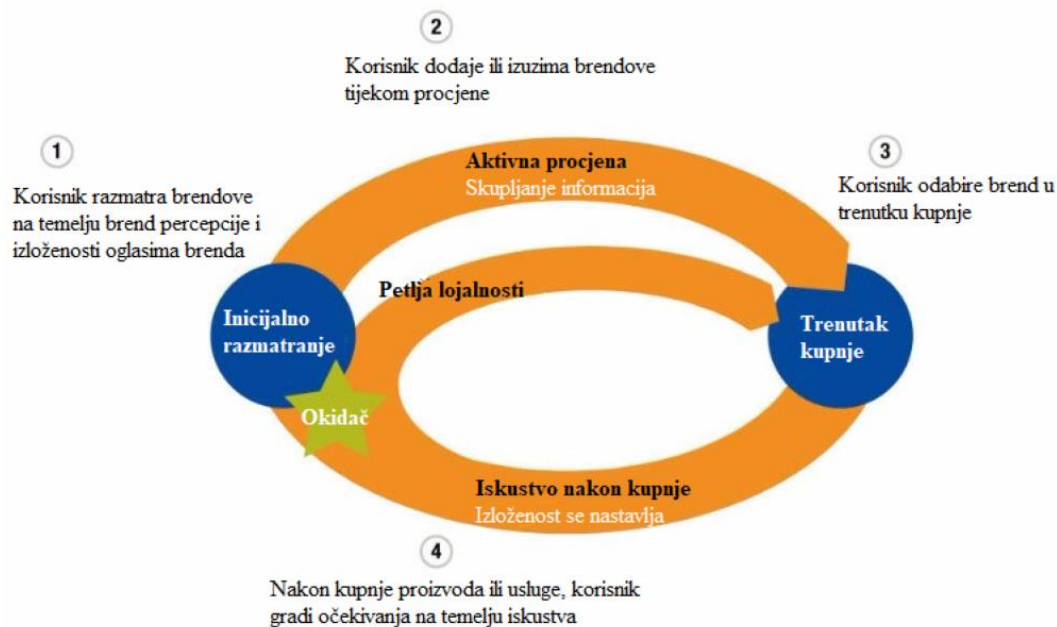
2

Korisnik dodaje ili izuzima brendove tijekom procjene

1

Korisnik razmatra brendove na temelju brend percepcije i izloženosti oglasima brenda

Aktivna procjena
Skupljanje informacija

3

Korisnik odabire brend u trenutku kupnje

Petlja lojalnosti

Inicijalno razmatranje

Trenutak kupnje

Okidač

Iskustvo nakon kupnje
Izloženost se nastavlja

4

Nakon kupnje proizvoda ili usluge, korisnik gradi očekivanja na temelju iskustva